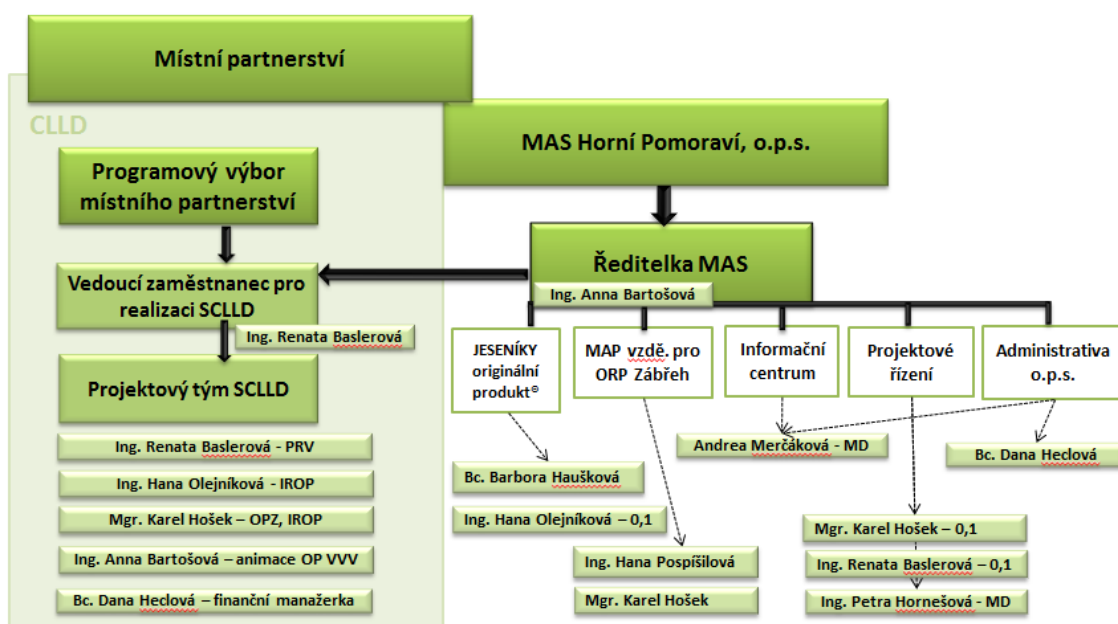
Místní partnerství

CLLD

MAS Horní Pomoraví, o.p.s.

Programový výbor místního partnerství

Ředitelka MAS

Ing. Anna Bartošová

Vedoucí zaměstnanec pro realizaci SCLLD

Ing. Renata Baslerová

Projektový tým SCLLD

Ing. Renata Baslerová - PRV

Ing. Hana Olejníková - IROP

Mgr. Karel Hošek – OPZ, IROP

Ing. Anna Bartošová – animace OP VVV

Bc. Dana Heclová – finanční manažerka

JESENÍKY originální produkt©

MAP vzdě. pro ORP Zábřeh

Informační centrum

Projektové řízení

Administrativa o.p.s.

Andrea Merčáková - MD

Bc. Dana Heclová

Bc. Barbora Haušková

Ing. Hana Olejníková – 0,1

Ing. Hana Pospíšilová

Mgr. Karel Hošek

Mgr. Karel Hošek – 0,1

Ing. Renata Baslerová – 0,1

Ing. Petra Hornešová - MD